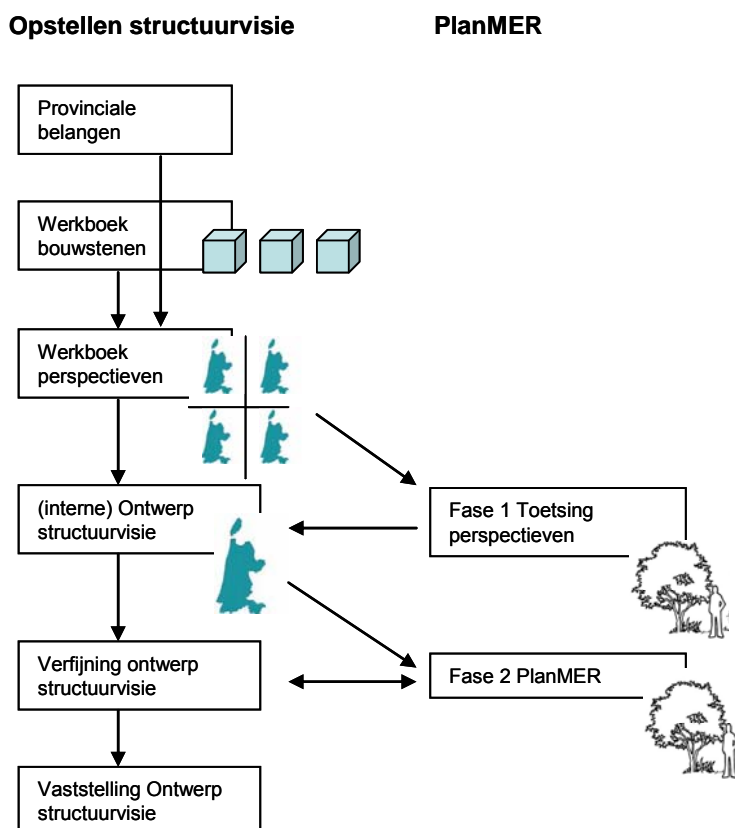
Opstellen structuurvisie

PlanMER

Provinciale belangen

Werkboek bouwstenen

Werkboek perspectieven

(interne) Ontwerp structuurvisie

Fase 1 Toetsing perspectieven

Verfijning ontwerp structuurvisie

Fase 2 PlanMER

Vaststelling Ontwerp structuurvisie